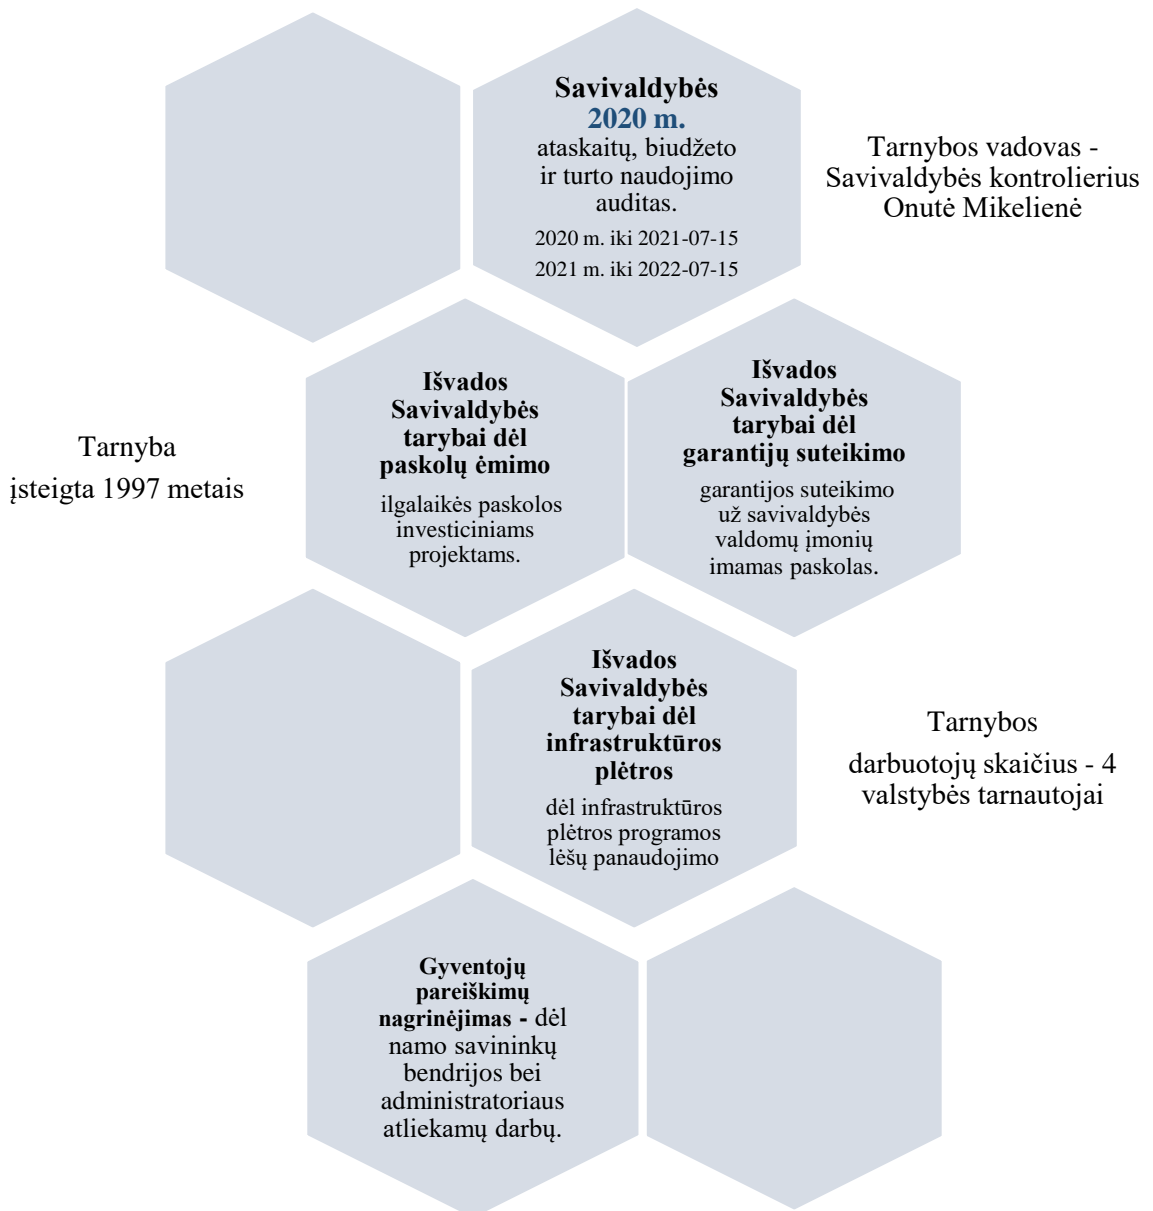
Savivaldybės 2020 m. ataskaitų, biudžeto ir turto naudojimo auditas.

2020 m. iki 2021-07-15

2021 m. iki 2022-07-15

Tarnybos vadovas - Savivaldybės kontrolierius Onutė Mikelienė

Tarnyba įsteigta 1997 metais

Išvados Savivaldybės tarybai dėl paskolų ėmimo

ilgalaikės paskolos investiciniams projektams.

Išvados Savivaldybės tarybai dėl garantijų suteikimo

garantijos suteikimo už savivaldybės valdomų įmonių imamas paskolas.

Išvados Savivaldybės tarybai dėl infrastruktūros plėtros

dėl infrastruktūros plėtros programos lėšų panaudojimo

Tarnybos darbuotojų skaičius - 4 valstybės tarnautojai

Gyventojų pareiškimų nagrinėjimas - dėl namo savininkų bendrijos bei administratoriaus atliekamų darbų.